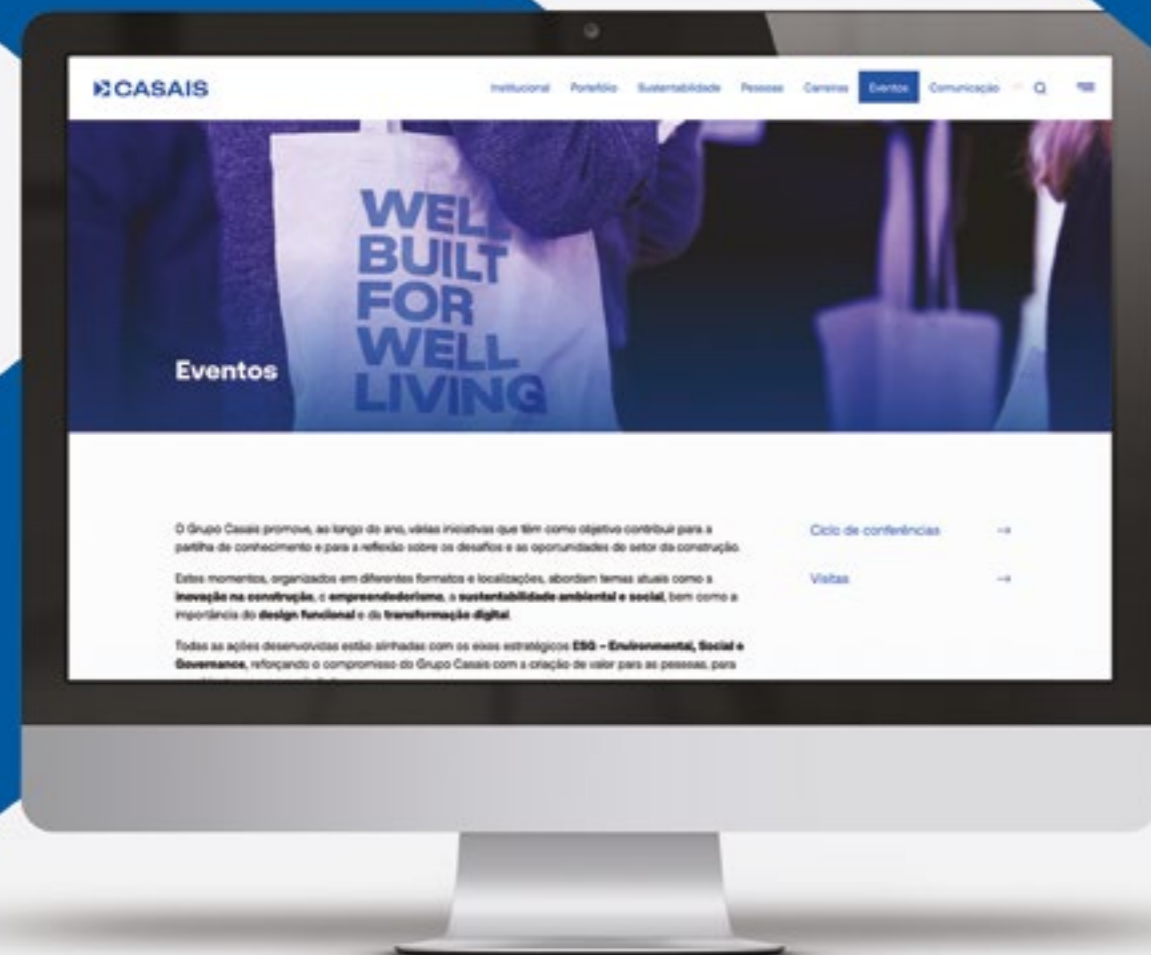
CASAIS

Institucional Portefólio Sustentabilidade Pessoas Carreiras Eventos Comunicação

WELL BUILT FOR WELL LIVING

Eventos

O Grupo Casais promove, ao longo do ano, várias iniciativas que têm como objetivo contribuir para a partilha de conhecimento e para a reflexão sobre os desafios e as oportunidades do setor da construção.

Estes momentos, organizados em diferentes formatos e localizações, abordam temas atuais como a **inovação na construção**, o **empreendedorismo**, a **sustentabilidade ambiental e social**, bem como a importância do **design funcional** e da **transformação digital**.

Todas as ações desenvolvidas estão alinhadas com os eixos estratégicos **ESG – Environmental, Social e Governance**, reforçando o compromisso do Grupo Casais com a criação de valor para as pessoas, para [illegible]

Ciclo de conferências →

Visitas →